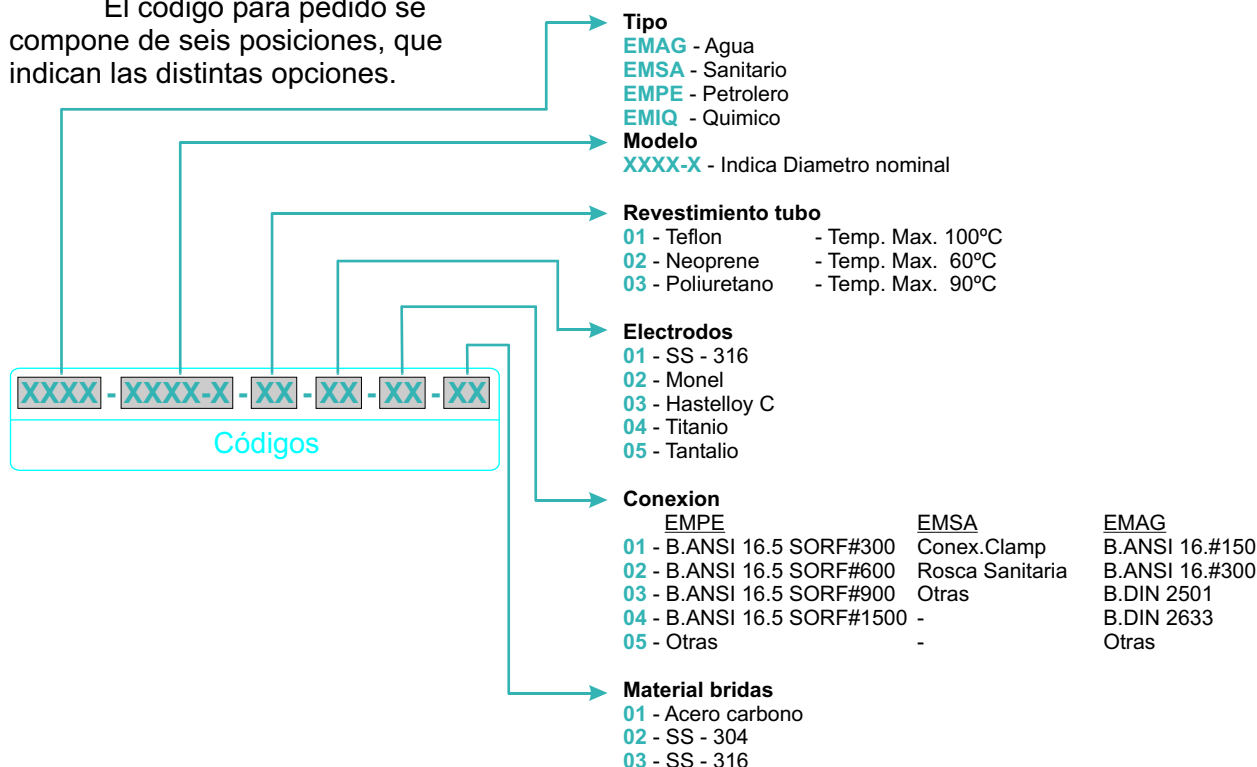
El codigo para pedido se compone de seis posiciones, que indican las distintas opciones.

XXXX - XXXX-X - XX - XX - XX - XX

Códigos

Tipo
EMAG - Agua
EMSA - Sanitario
EMPE - Petrolero
EMIQ - Quimico

Modelo
XXXX-X - Indica Diametro nominal

Revestimiento tubo
01 - Teflon - Temp. Max. 100ºC
02 - Neoprene - Temp. Max. 60ºC
03 - Poliuretano - Temp. Max. 90ºC

Electrodos
01 - SS - 316
02 - Monel
03 - Hastelloy C
04 - Titanio
05 - Tantalio

Conexion

| | EMPE | EMSA | EMAG |
|---|---|---|---|
| 01 | - B.ANSI 16.5 SORF#300 | Conex.Clamp | B.ANSI 16.#150 |
| 02 | - B.ANSI 16.5 SORF#600 | Rosca Sanitaria | B.ANSI 16.#300 |
| 03 | - B.ANSI 16.5 SORF#900 | Otras | B.DIN 2501 |
| 04 | - B.ANSI 16.5 SORF#1500 | - | B.DIN 2633 |
| 05 | - Otras | - | Otras |

Material bridas
01 - Acero carbono
02 - SS - 304
03 - SS - 316